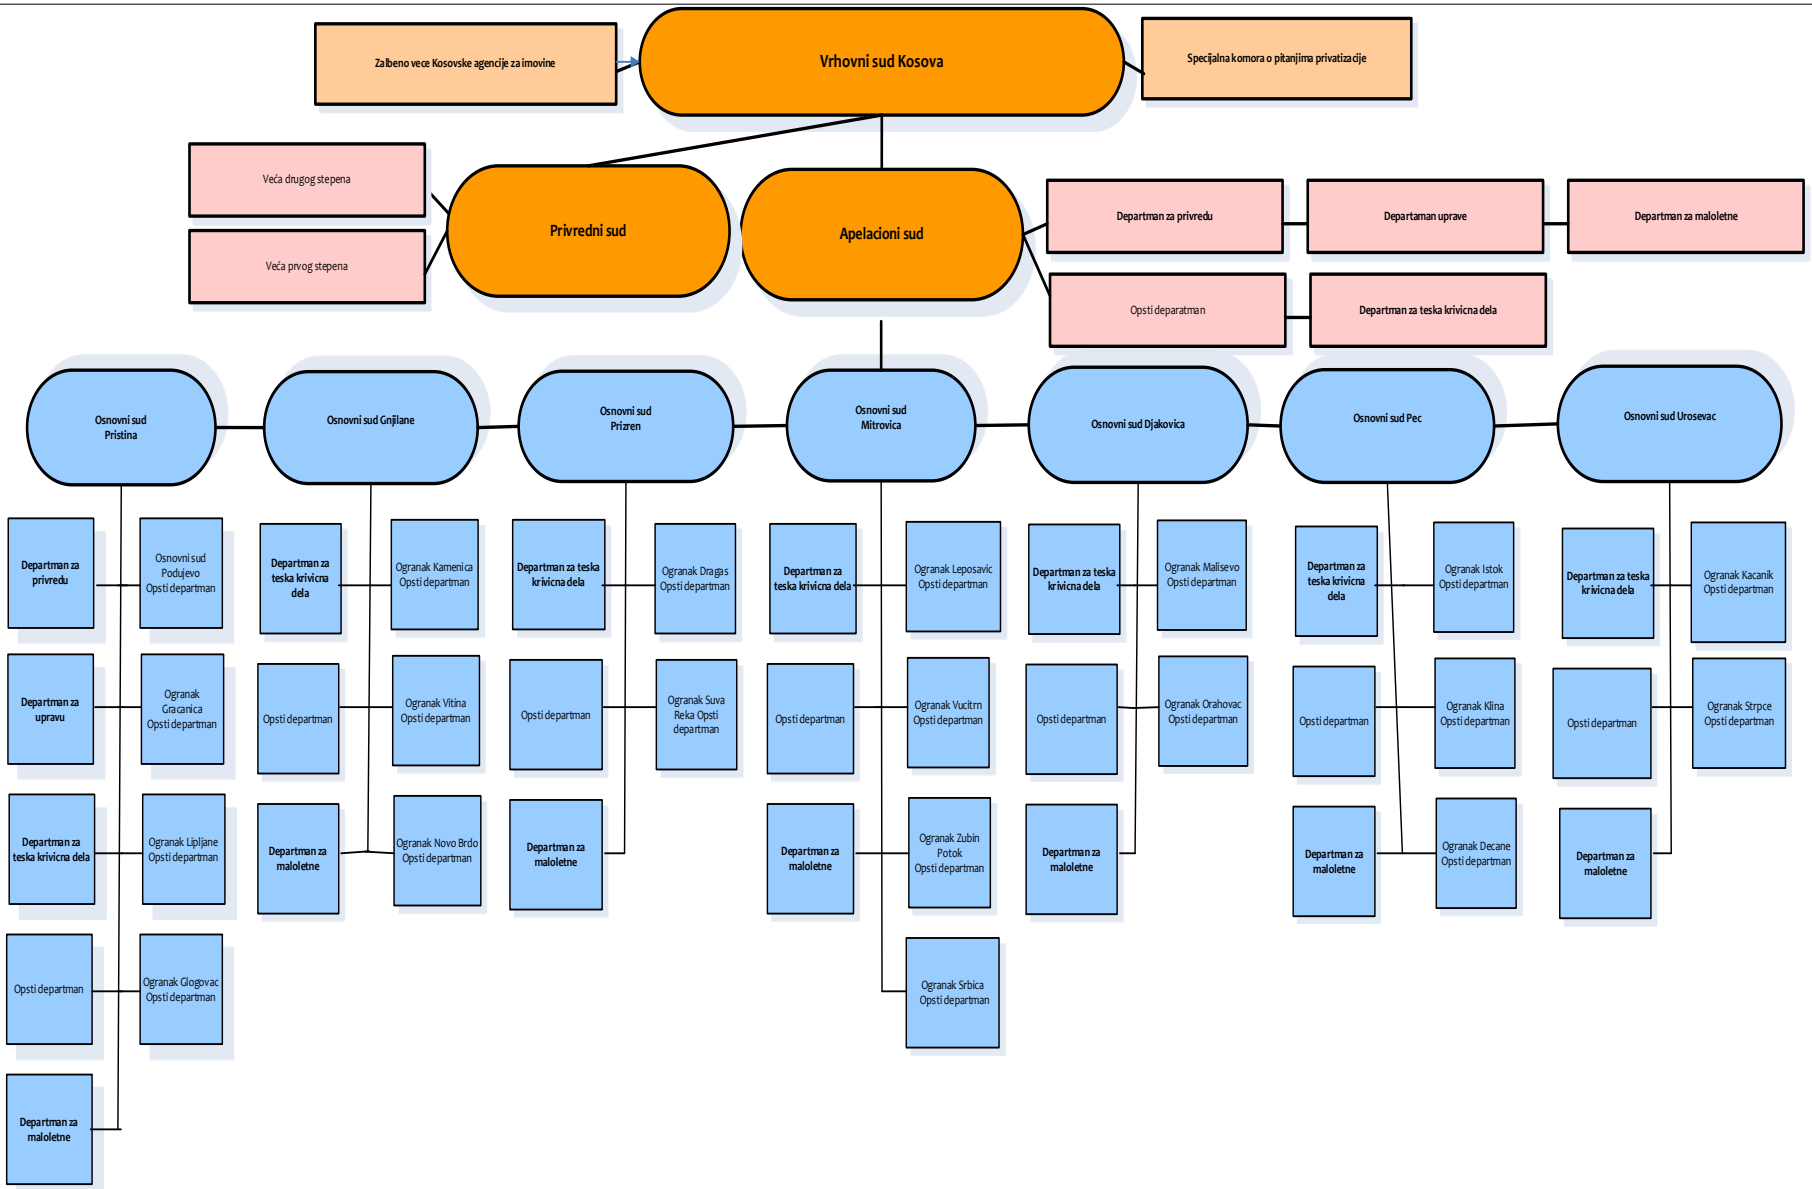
Zalbeno vece Kosovske agencije za imovine

Vrhovni sud Kosova

Specijalna komora o pitanjima privatizacije

Veća drugog stepena

Veća prvog stepena

Privredni sud

Apelacioni sud

Departman za privredu

Departaman uprave

Departman za maloletne

Opsti deparatman

Departman za teska krivicna dela

Osnovni sud Pristina

Osnovni sud Gnjilane

Osnovni sud Prizren

Osnovni sud Mitrovica

Osnovni sud Djakovica

Osnovni sud Pec

Osnovni sud Urosevac

Departman za privredu

Osnovni sud Podujevo Opsti departman

Departman za upravu

Ogranak Gracanica Opsti departman

Departman za teska krivicna dela

Ogranak Lipljane Opsti departman

Opsti departman

Ogranak Glogovac Opsti departman

Departman za maloletne

Departman za teska krivicna dela

Ogranak Kamenica Opsti departman

Opsti departman

Ogranak Vitina Opsti departman

Departman za maloletne

Ogranak Novo Brdo Opsti departman

Departman za teska krivicna dela

Ogranak Dragas Opsti departman

Opsti departman

Ogranak Suva Reka Opsti departman

Departman za maloletne

Departman za teska krivicna dela

Ogranak Leposavic Opsti departman

Opsti departman

Ogranak Vucitrn Opsti departman

Departman za maloletne

Ogranak Zubin Potok Opsti departman

Ogranak Srbica Opsti departman

Departman za teska krivicna dela

Ogranak Malisevo Opsti departman

Opsti departman

Ogranak Orahovac Opsti departman

Departman za maloletne

Departman za teska krivicna dela

Ogranak Istok Opsti departman

Opsti departman

Ogranak Klina Opsti departman

Departman za maloletne

Ogranak Decane Opsti departman

Departman za teska krivicna dela

Ogranak Kacanik Opsti departman

Opsti departman

Ogranak Strpce Opsti departman

Departman za maloletne